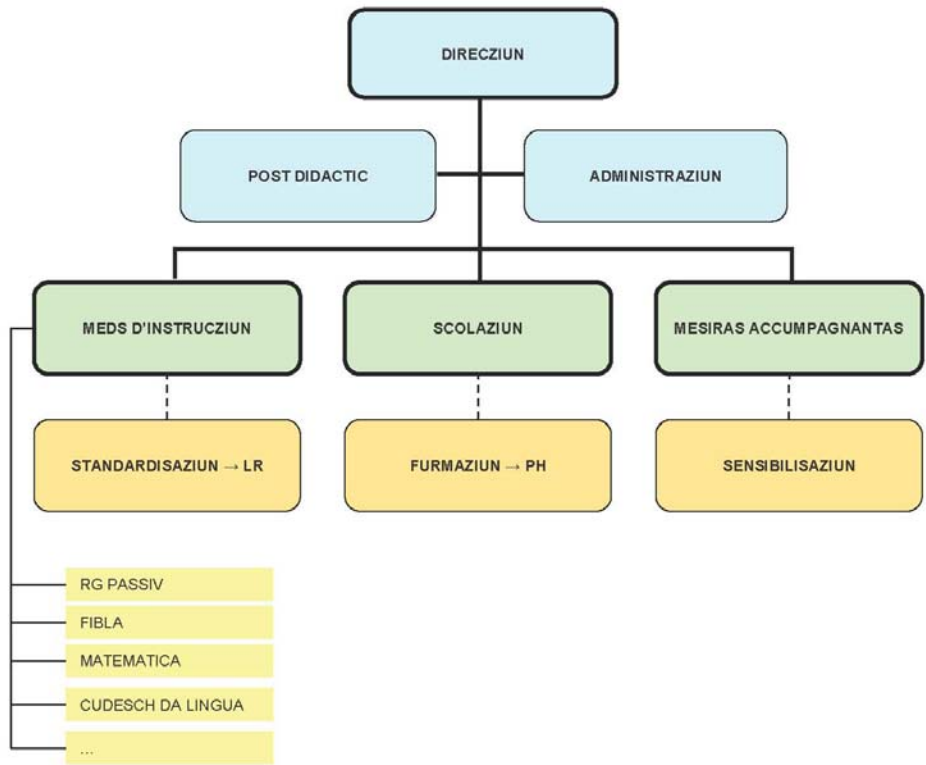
DIRECZIUN

POST DIDACTIC

ADMINISTRAZIUN

MEDS D'INSTRUCZIUN

SCOLAZIUN

MESIRAS ACCUMPAGNANTAS

STANDARDISAZIUN → LR

FURMAZIUN → PH

SENSIBILISAZIUN

RG PASSIV

FIBLA

MATEMATICA

CUDESCH DA LINGUA

...